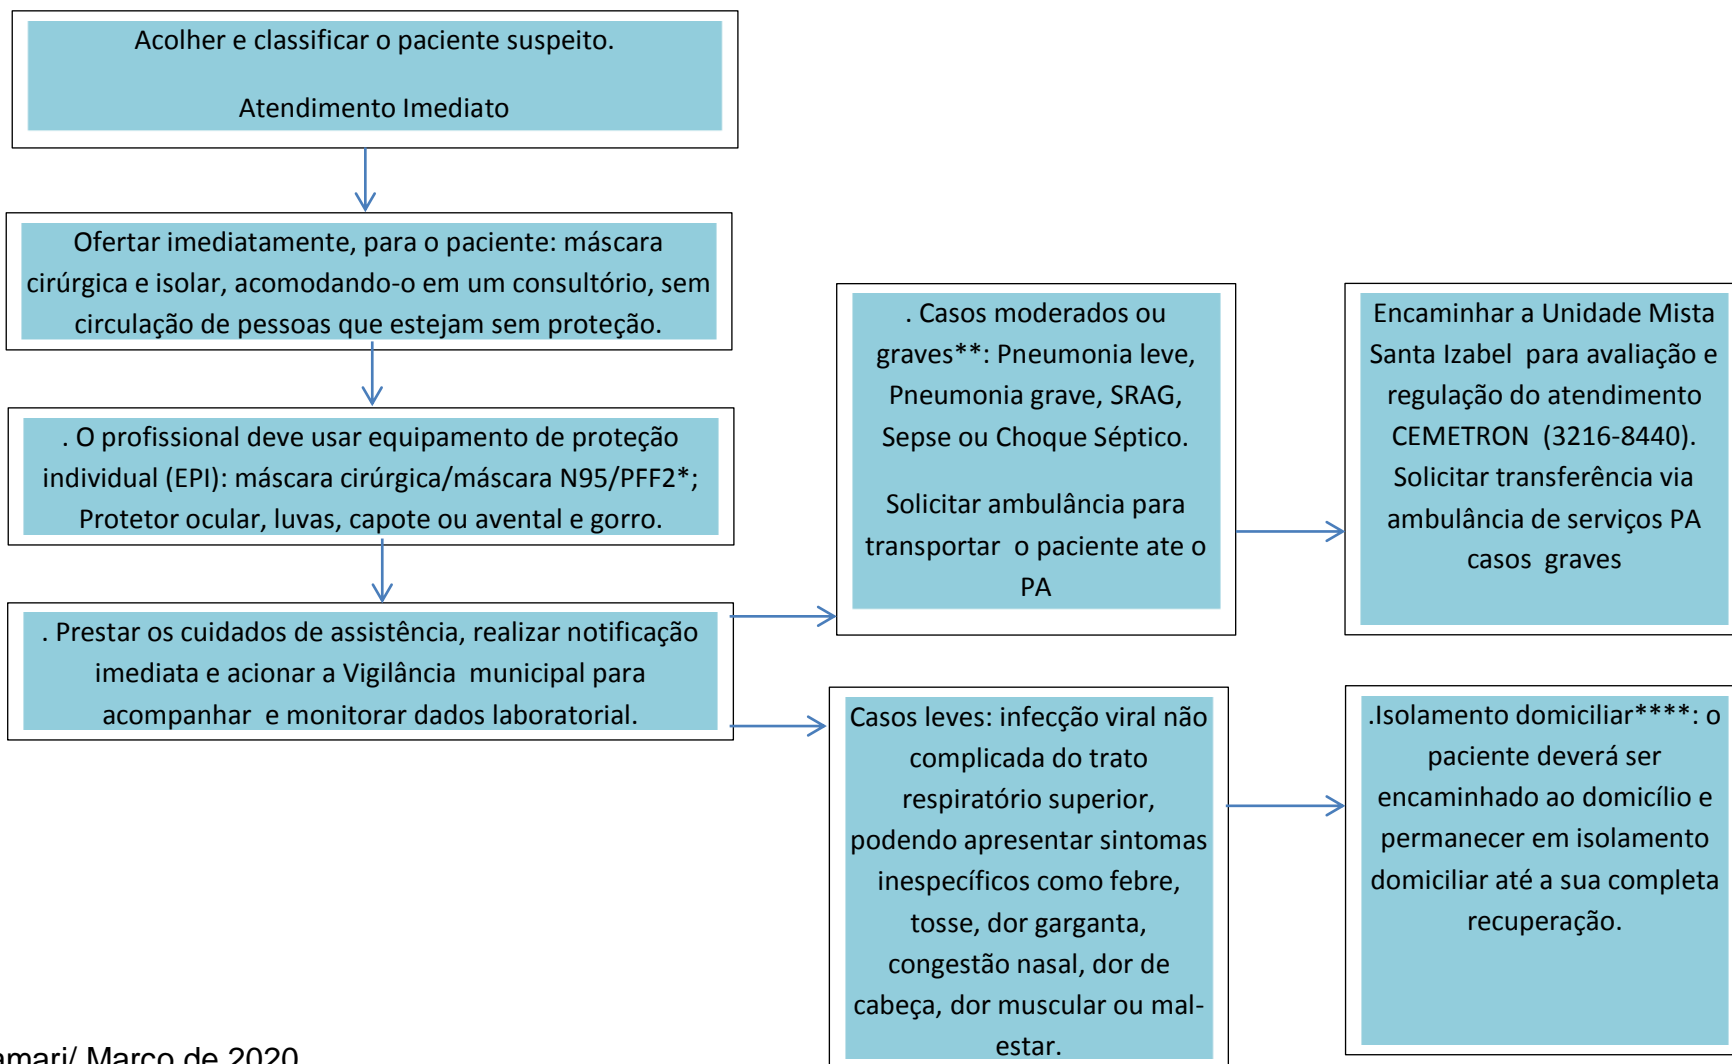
Acolher e classificar o paciente suspeito.

Atendimento Imediato

Ofertar imediatamente, para o paciente: máscara cirúrgica e isolar, acomodando-o em um consultório, sem circulação de pessoas que estejam sem proteção.

. O profissional deve usar equipamento de proteção individual (EPI): máscara cirúrgica/máscara N95/PFF2*; Protetor ocular, luvas, capote ou avental e gorro.

. Prestar os cuidados de assistência, realizar notificação imediata e acionar a Vigilância municipal para acompanhar e monitorar dados laboratorial.

. Casos moderados ou graves**: Pneumonia leve, Pneumonia grave, SRAG, Sepse ou Choque Séptico.

Solicitar ambulância para transportar o paciente ate o PA

Encaminhar a Unidade Mista Santa Izabel para avaliação e regulação do atendimento CEMETRON (3216-8440). Solicitar transferência via ambulância de serviços PA casos graves

Casos leves: infecção viral não complicada do trato respiratório superior, podendo apresentar sintomas inespecíficos como febre, tosse, dor garganta, congestão nasal, dor de cabeça, dor muscular ou mal-estar.

.Isolamento domiciliar****: o paciente deverá ser encaminhado ao domicílio e permanecer em isolamento domiciliar até a sua completa recuperação.

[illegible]amari/ Março de 2020